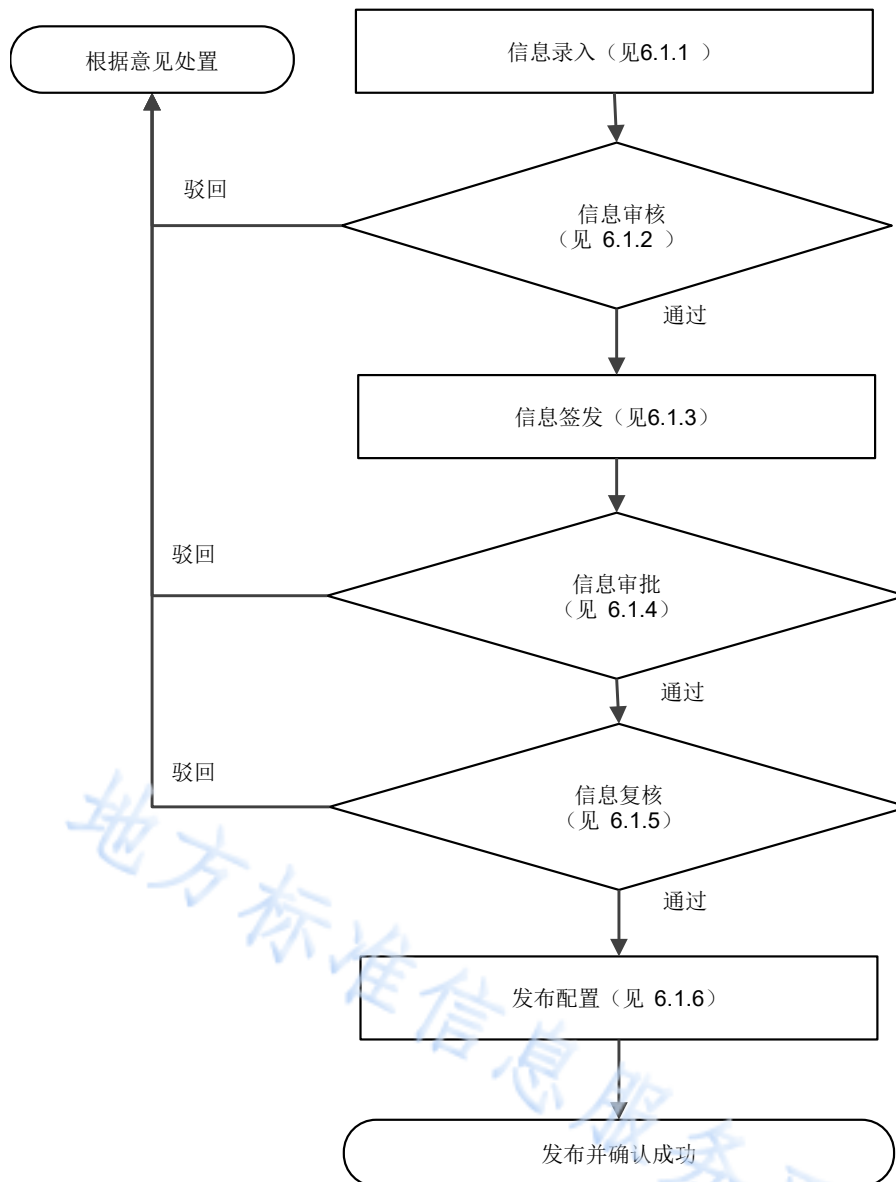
根据意见处置

信息录入（见6.1.1 ）

驳回

信息审核
（见 6.1.2 ）

通过

信息签发（见6.1.3）

驳回

信息审批
（见 6.1.4）

通过

驳回

信息复核
（见 6.1.5）

通过

发布配置（见 6.1.6）

发布并确认成功

地方标准信息服务